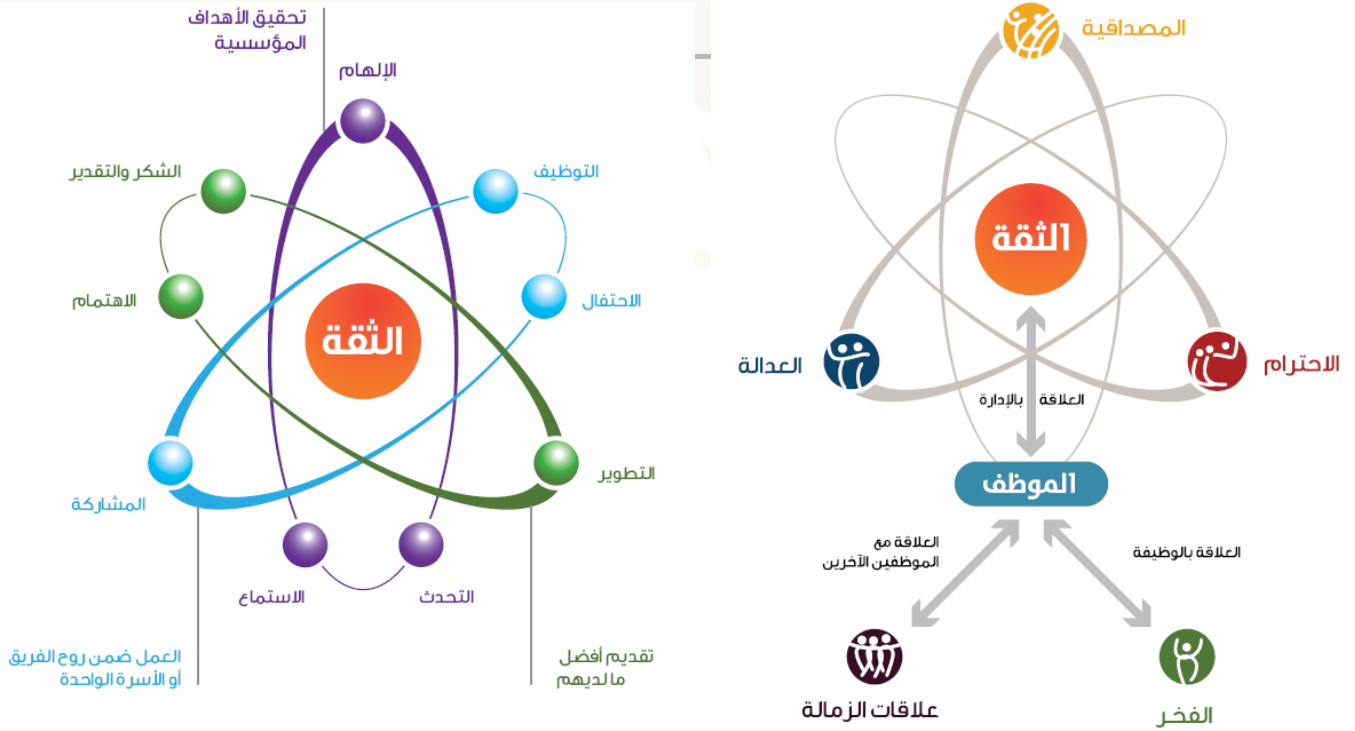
تحقيق الأهداف المؤسسية

الإلهام

الشكر والتقدير

التوظيف

الاهتمام

الاحتفال

الثقة

التطوير

المشاركة

الاستماع

التحدث

العمل ضمن روح الفريق أو الأسرة الواحدة

تقديم أفضل ما لديهم

المصداقية

الثقة

العدالة

الاحترام

العلاقة بالإدارة

الموظف

العلاقة مع الموظفين الآخرين

العلاقة بالوظيفة

علاقات الزمالة

الفخر